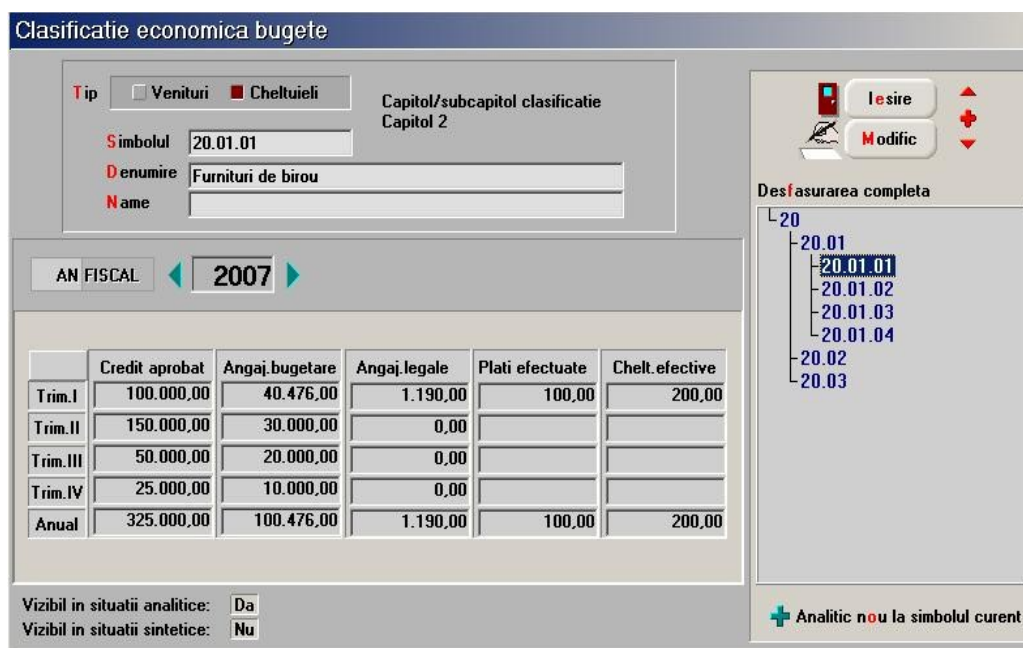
Clasificatie economica bugete

Tip Venituri Cheltuieli

Capitol/subcapitol clasificatie
Capitol 2

Simbolul 20.01.01
Denumire Furnituri de birou
Name

Iesire
Modific

Desfasurarea completa
20
20.01
20.01.01
20.01.02
20.01.03
20.01.04
20.02
20.03

AN FISCAL 2007

| | Credit aprobat | Angaj.bugetare | Angaj.legale | Plati efectuate | Chelt.efective |
|---|---|---|---|---|---|
| Trim.I | 100.000,00 | 40.476,00 | 1.190,00 | 100,00 | 200,00 |
| Trim.II | 150.000,00 | 30.000,00 | 0,00 | | |
| Trim.III | 50.000,00 | 20.000,00 | 0,00 | | |
| Trim.IV | 25.000,00 | 10.000,00 | 0,00 | | |
| Anual | 325.000,00 | 100.476,00 | 1.190,00 | 100,00 | 200,00 |

Vizibil in situatii analitice: Da
Vizibil in situatii sintetice: Nu

Analitic nou la simbolul curent